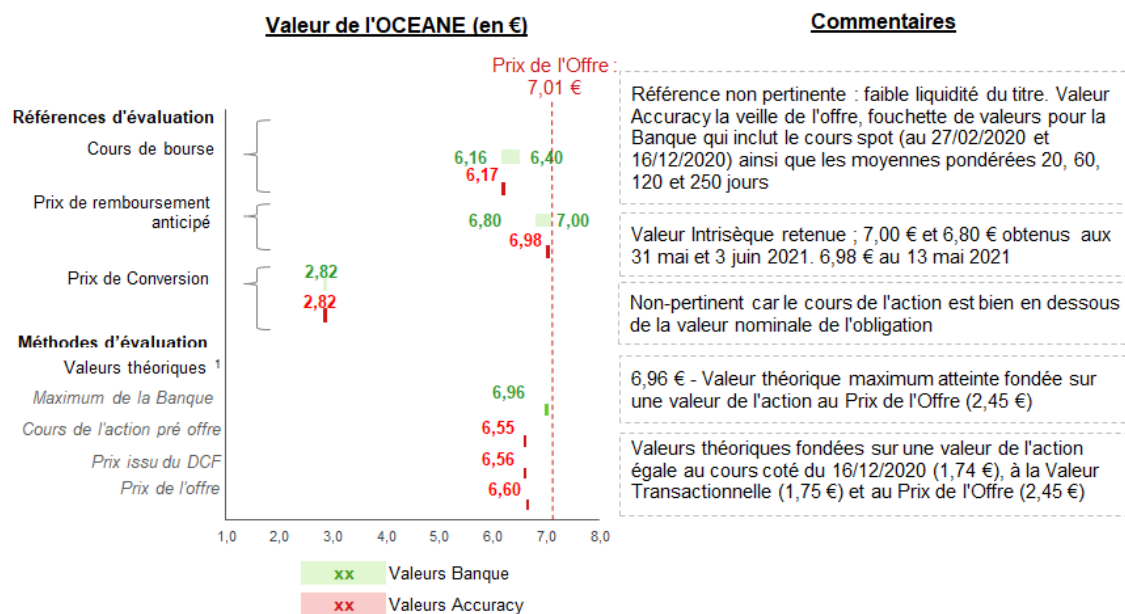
Valeur de l'OCEANE (en €)

Commentaires

Prix de l'Offre : 7,01 €

Références d'évaluation

Cours de bourse

6,16 6,40
6,17

Prix de remboursement anticipé

6,80 7,00
6,98

Prix de Conversion

2,82
2,82

Méthodes d'évaluation

Valeurs théoriques $^1$

Maximum de la Banque

6,96

Cours de l'action pré offre

6,55

Prix issu du DCF

6,56

Prix de l'offre

6,60

1,0 2,0 3,0 4,0 5,0 6,0 7,0 8,0

xx Valeurs Banque

xx Valeurs Accuracy

Référence non pertinente : faible liquidité du titre. Valeur Accuracy la veille de l'offre, fouchette de valeurs pour la Banque qui inclut le cours spot (au 27/02/2020 et 16/12/2020) ainsi que les moyennes pondérées 20, 60, 120 et 250 jours

Valeur Intrisèque retenue ; 7,00 € et 6,80 € obtenus aux 31 mai et 3 juin 2021. 6,98 € au 13 mai 2021

Non-pertinent car le cours de l'action est bien en dessous de la valeur nominale de l'obligation

6,96 € - Valeur théorique maximum atteinte fondée sur une valeur de l'action au Prix de l'Offre (2,45 €)

Valeurs théoriques fondées sur une valeur de l'action égale au cours coté du 16/12/2020 (1,74 €), à la Valeur Transactionnelle (1,75 €) et au Prix de l'Offre (2,45 €)